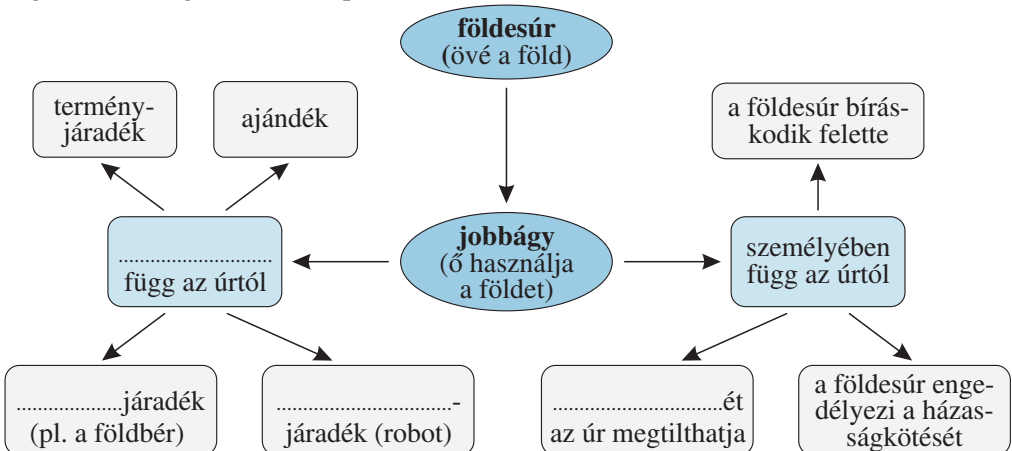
**földesúr**
(övé a föld)

termény-járadék

ajándék

a földesúr bíráskodik felette

**jobbágy**
(ő használja a földet)

......................... függ az úrtól

személyében függ az úrtól

...................járadék (pl. a földbér)

...............................-járadék (robot)

............................ét az úr megtilthatja

a földesúr engedélyezi a házasságkötését